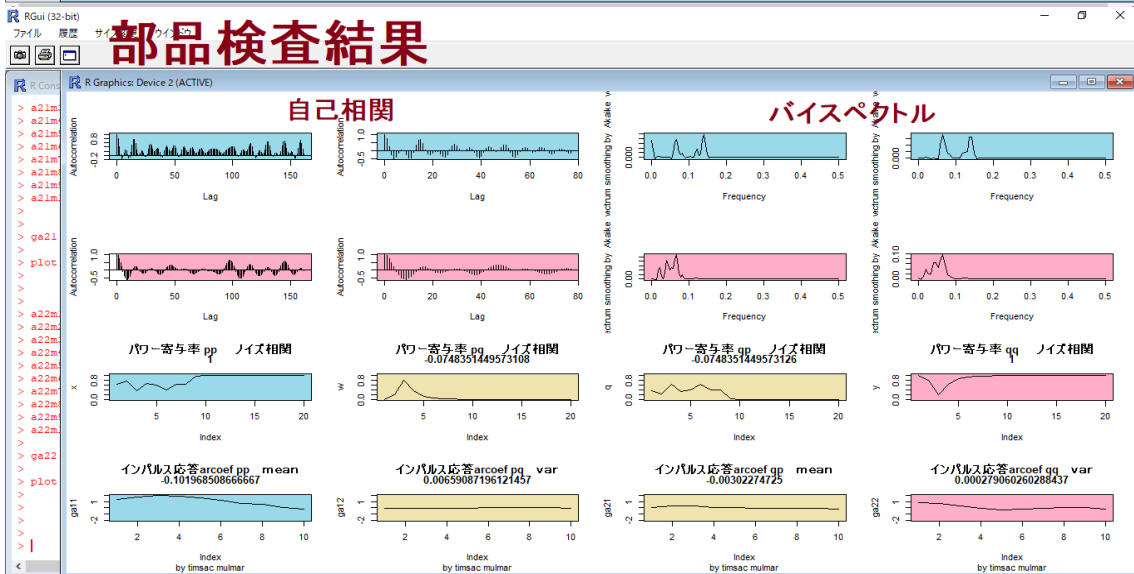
RGui (32-bit)
ファイル 履歴 サイズ変更 ウインドウ
部品検査結果
R Console
R Graphics: Device 2 (ACTIVE)
自己相関
バイスペクトル

> a21m
> a21m
> a21m
> a21m
> a21m
> a21m
> a21m
> a21m
>
>
> ga21
>
> plot
>
>
>
> a22m
> a22m
> a22m
> a22m
> a22m
> a22m
> a22m
> a22m
> a22m
> a22m
>
> ga22
>
> plot
>
>
>
>
> |

Autocorrelation
-0.2 0.8
0 50 100 150
Lag

Autocorrelation
0 20 40 60 80
Lag

Akaike spectrum smoothing by
0.000
0.0 0.1 0.2 0.3 0.4 0.5
Frequency

Akaike spectrum smoothing by
0.000
0.0 0.1 0.2 0.3 0.4 0.5
Frequency

Autocorrelation
-0.5 1.0
0 50 100 150
Lag

Autocorrelation
-0.5 1.0
0 20 40 60 80
Lag

Akaike spectrum smoothing by
0.0
0.0 0.1 0.2 0.3 0.4 0.5
Frequency

Akaike spectrum smoothing by
0.00 0.10
0.0 0.1 0.2 0.3 0.4 0.5
Frequency

パワー寄与率 pp ノイズ相関
1
x
0.0 0.8
5 10 15 20
Index

パワー寄与率 pq ノイズ相関
-0.0748351449573108
w
0.0 0.8
5 10 15 20
Index

パワー寄与率 qp ノイズ相関
-0.0748351449573126
q
0.0 0.8
5 10 15 20
Index

パワー寄与率 qq ノイズ相関
1
y
0.0 0.8
5 10 15 20
Index

インパルス応答arcoef pp mean
-0.101968508666667
ga11
-2 1
2 4 6 8 10
Index
by timsac mulmar

インパルス応答arcoef pq var
0.0065908719612145​7
ga12
-2 1
2 4 6 8 10
Index
by timsac mulmar

インパルス応答arcoef qp mean
-0.00302274725
ga21
-2 1
2 4 6 8 10
Index
by timsac mulmar

インパルス応答arcoef qq var
0.000279060260288437
ga22
-2 1
2 4 6 8 10
Index
by timsac mulmar